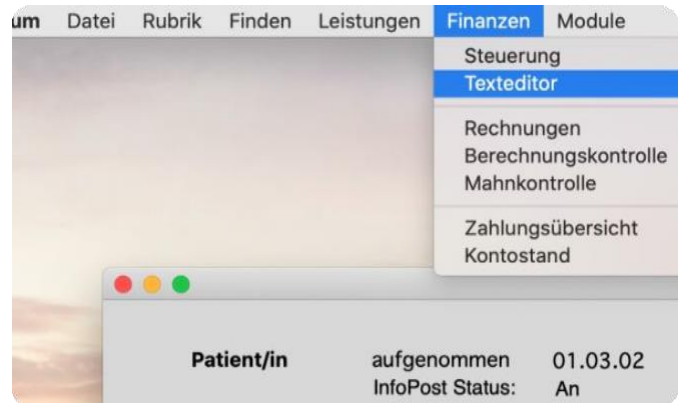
um Datei Rubrik Finden Leistungen Finanzen Module

Steuerung
Texteditor

Rechnungen
Berechnungskontrolle
Mahnkontrolle

Zahlungsübersicht
Kontostand

Patient/in aufgenommen 01.03.02
InfoPost Status: An